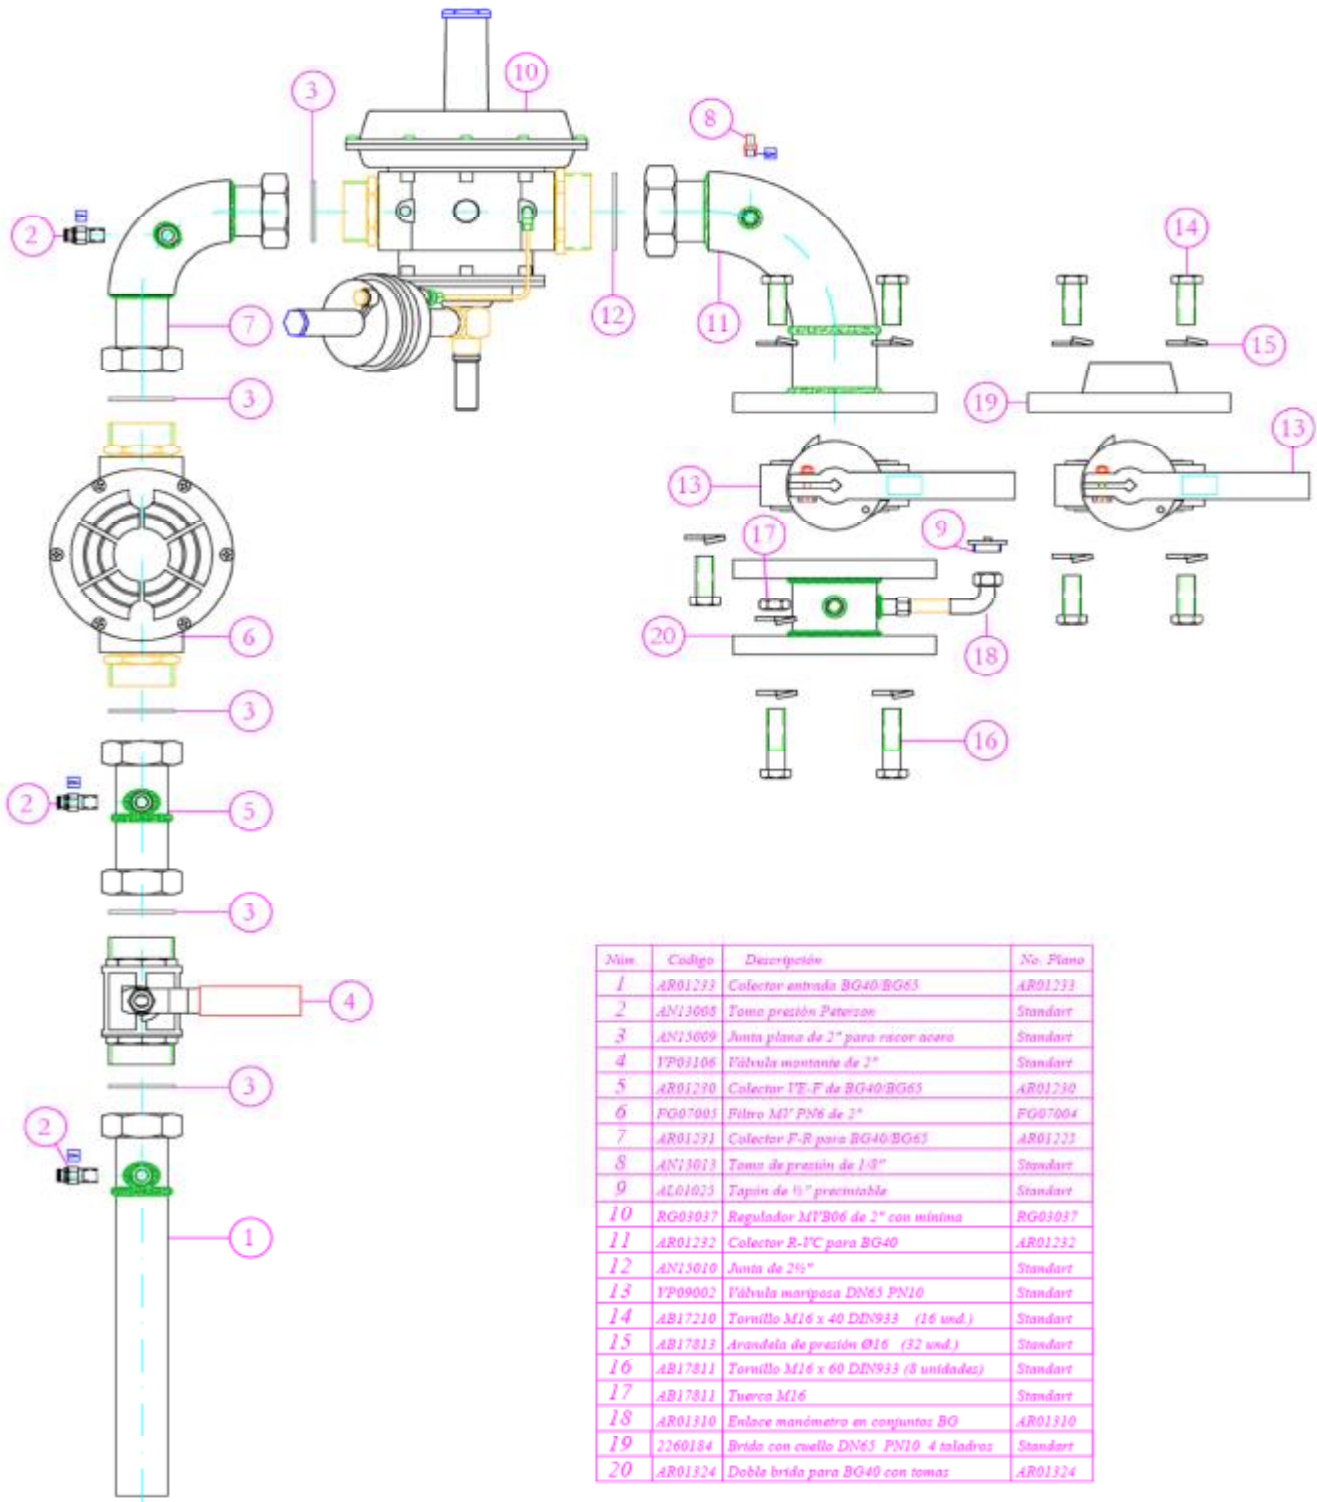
10
3
8
2
12
11
14
7
15
3
19
13
13
17
9
6
20
18
3
16
2
5
3
4
3
2
1

| Núm. | Codigo | Descripción | No. Plano |
|---|---|---|---|
| 1 | AR01233 | Colector entrada BG40/BG65 | AR01233 |
| 2 | AN13008 | Toma presión Peterson | Standart |
| 3 | AN13009 | Junta plana de 2" para racor acero | Standart |
| 4 | VP03106 | Válvula montante de 2" | Standart |
| 5 | AR01230 | Colector VE-F de BG40/BG65 | AR01230 |
| 6 | FG07005 | Filtro MV PN6 de 2" | FG07004 |
| 7 | AR01231 | Colector F-R para BG40/BG65 | AR01223 |
| 8 | AN13013 | Toma de presión de 1/8" | Standart |
| 9 | AL01025 | Tapón de ½" precintable | Standart |
| 10 | RG03037 | Regulador MVB06 de 2" con mínima | RG03037 |
| 11 | AR01232 | Colector R-VC para BG40 | AR01232 |
| 12 | AN13010 | Junta de 2½" | Standart |
| 13 | VP09002 | Válvula mariposa DN65 PN10 | Standart |
| 14 | AB17210 | Tornillo M16 x 40 DIN933 (16 und.) | Standart |
| 15 | AB17813 | Arandela de presión Ø16 (32 und.) | Standart |
| 16 | AB17811 | Tornillo M16 x 60 DIN933 (8 unidades) | Standart |
| 17 | AB17811 | Tuerca M16 | Standart |
| 18 | AR01310 | Enlace manómetro en conjuntos BG | AR01310 |
| 19 | 2260184 | Brida con cuello DN65 PN10 4 taladros | Standart |
| 20 | AR01324 | Doble brida para BG40 con tomas | AR01324 |